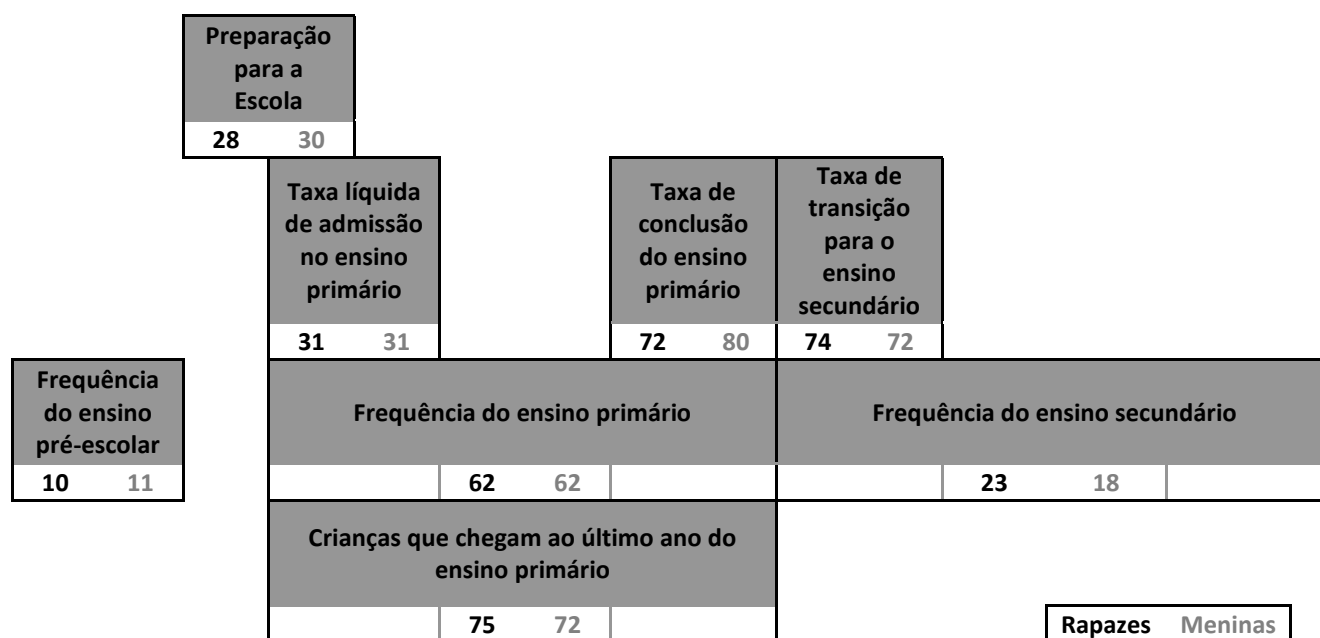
Preparação para a Escola
28 30

Taxa líquida de admissão no ensino primário
31 31

Taxa de conclusão do ensino primário
72 80

Taxa de transição para o ensino secundário
74 72

Frequência do ensino pré-escolar
10 11

Frequência do ensino primário
62 62

Frequência do ensino secundário
23 18

Crianças que chegam ao último ano do ensino primário
75 72

Rapazes Meninas